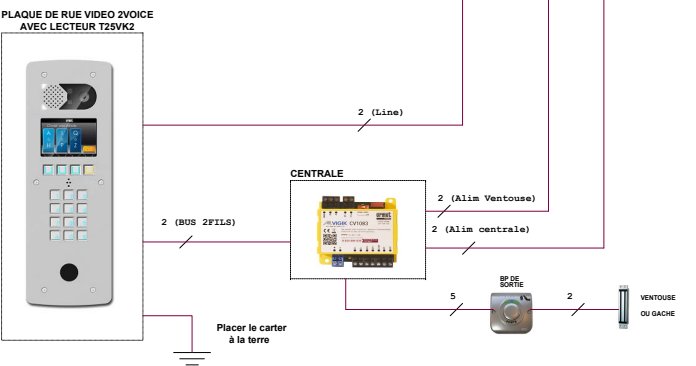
PLAQUE DE RUE VIDEO 2VOICE
AVEC LECTEUR T25VK2

2 (Line)

CENTRALE

2 (Alim Ventouse)

2 (BUS 2FILS)

2 (Alim centrale)

VIGIK CV1083

BP DE
SORTIE

5

2

VENTOUSE
OU GACHE

Placer le carter
à la terre